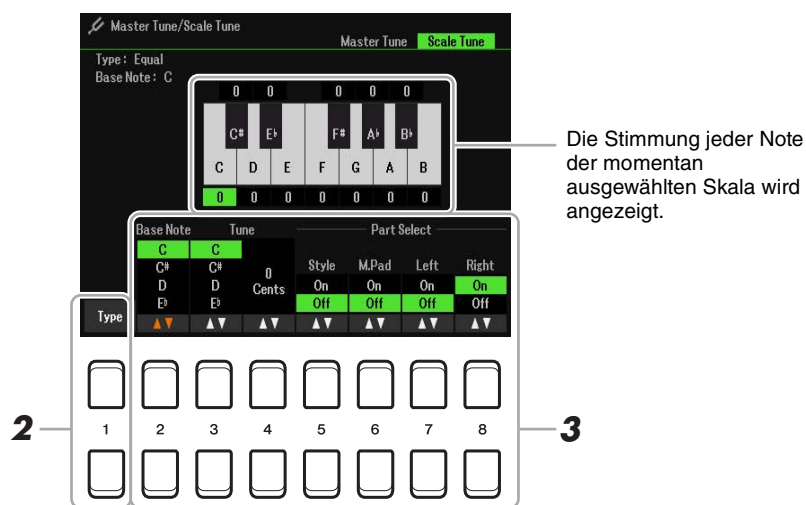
Master Tune/Scale Tune

Master Tune | Scale Tune

Type: Equal
Base Note: C

0 0 0 0 0

C# E♭ F# A♭ B♭

C D E F G A B

0 0 0 0 0 0 0

Die Stimmung jeder Note der momentan ausgewählten Skala wird angezeigt.

| Base Note | Tune | | Part Select | | | |
|---|---|---|---|---|---|---|
| C | C | | | | | |
| C# | C# | 0 | Style | M.Pad | Left | Right |
| D | D | Cents | On | On | On | On |
| E♭ | E♭ | | Off | Off | Off | Off |

Type

2

1 2 3 4 5 6 7 8

3